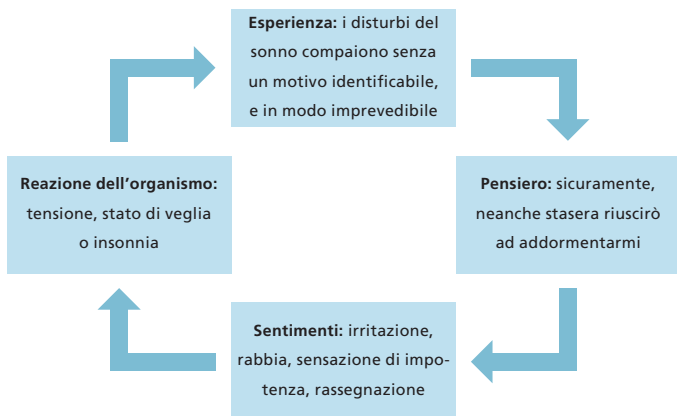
**Esperienza:** i disturbi del sonno compaiono senza un motivo identificabile, e in modo imprevedibile

**Pensiero:** sicuramente, neanche stasera riuscirò ad addormentarmi

**Sentimenti:** irritazione, rabbia, sensazione di impotenza, rassegnazione

**Reazione dell'organismo:** tensione, stato di veglia o insonnia